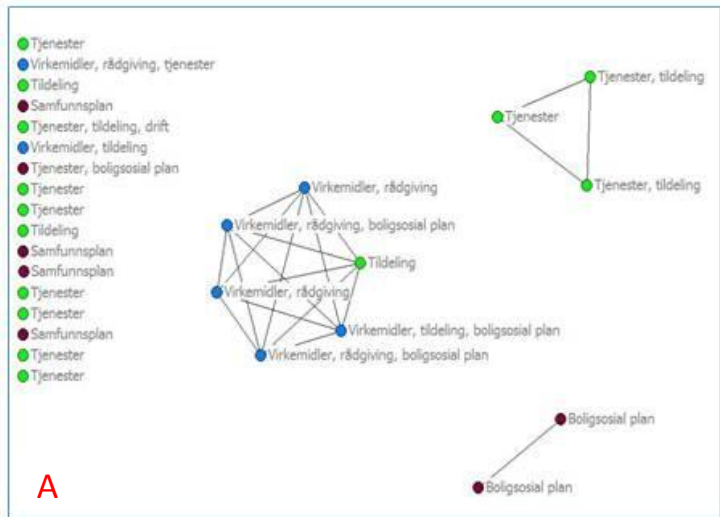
Tjenester
Virkemidler, rådgiving, tjenester
Tildeling
Samfunnsplan
Tjenester, tildeling, drift
Virkemidler, tildeling
Tjenester, boligsosial plan
Tjenester
Tjenester
Tildeling
Samfunnsplan
Samfunnsplan
Tjenester
Tjenester
Samfunnsplan
Tjenester
Tjenester

Tjenester, tildeling
Tjenester
Tjenester, tildeling

Virkemidler, rådgiving
Virkemidler, rådgiving, boligsosial plan
Tildeling
Virkemidler, rådgiving
Virkemidler, tildeling, boligsosial plan
Virkemidler, rådgiving, boligsosial plan

Boligsosial plan
Boligsosial plan

A